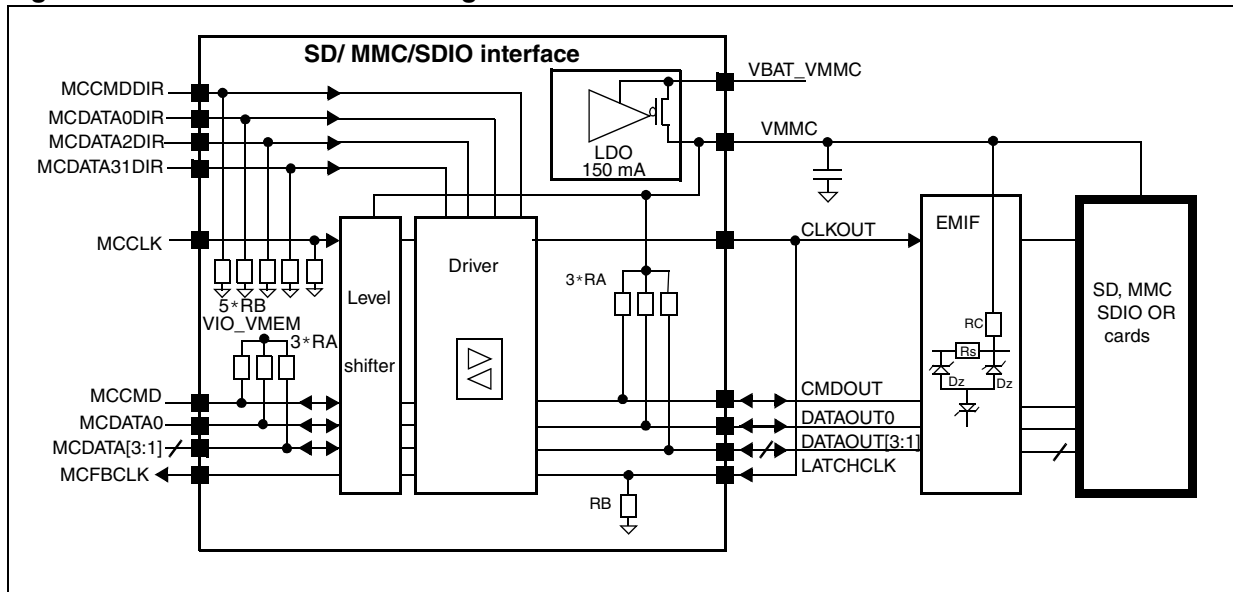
SD/ MMC/SDIO interface

VBAT_VMMC

MCCMDDIR
MCDATA0DIR
MCDATA2DIR
MCDATA31DIR

LDO
150 mA

VMMC

MCCLK

Level shifter

Driver

CLKOUT

EMIF

5*RB
VIO_VMEM
3*RA

3*RA

SD, MMC SDIO OR cards

RC
Rs
Dz
Dz

MCCMD
MCDATA0
MCDATA[3:1]
MCFBCLK

CMDOUT
DATAOUT0
DATAOUT[3:1]
LATCHCLK

RB